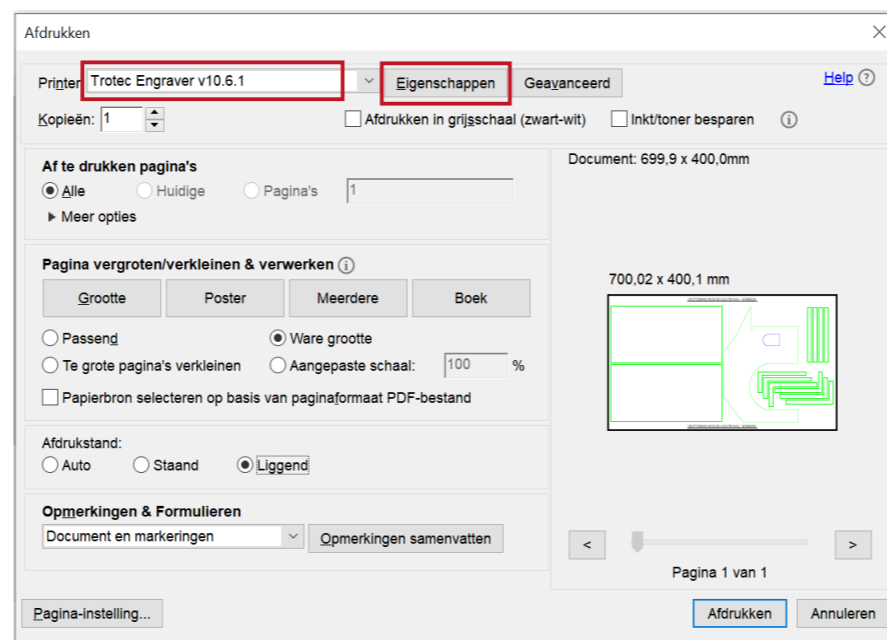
Afdrukken

Printer Trotec Engraver v10.6.1 Eigenschappen Geavanceerd Help ?

Kopieën: 1 Afdrukken in grijsschaal (zwart-wit) Inkt/toner besparen

Af te drukken pagina's
Alle Huidige Pagina's 1
Meer opties

Pagina vergroten/verkleinen & verwerken
Grootte Poster Meerdere Boek
Passend Ware grootte
Te grote pagina's verkleinen Aangepaste schaal: 100 %
Papierbron selecteren op basis van paginaformaat PDF-bestand

Afdrukstand:
Auto Staand Liggend

Opmerkingen & Formulieren
Document en markeringen Opmerkingen samenvatten

Document: 699,9 x 400,0mm

700,02 x 400,1 mm

< >
Pagina 1 van 1

Pagina-instelling... Afdrukken Annuleren